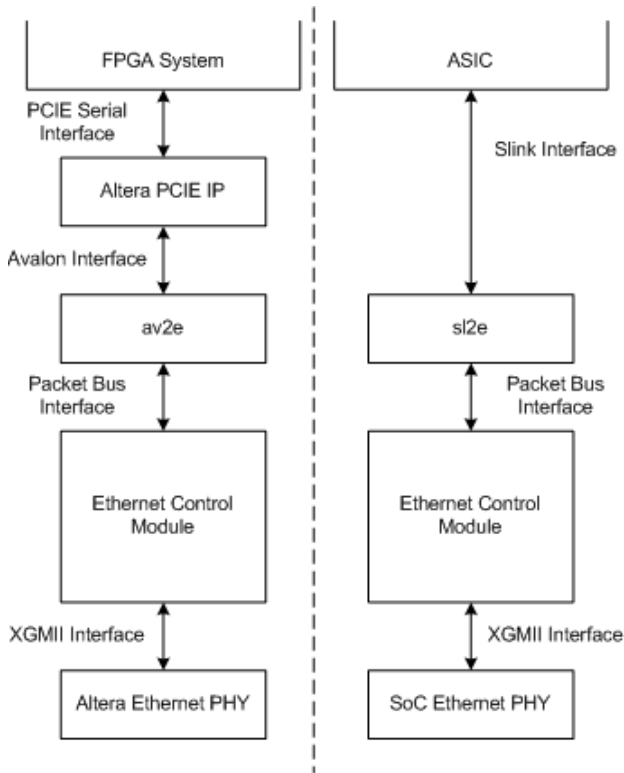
FPGA System

PCIE Serial Interface

Altera PCIE IP

Avalon Interface

av2e

Packet Bus Interface

Ethernet Control Module

XGMII Interface

Altera Ethernet PHY

ASIC

Slink Interface

sl2e

Packet Bus Interface

Ethernet Control Module

XGMII Interface

SoC Ethernet PHY